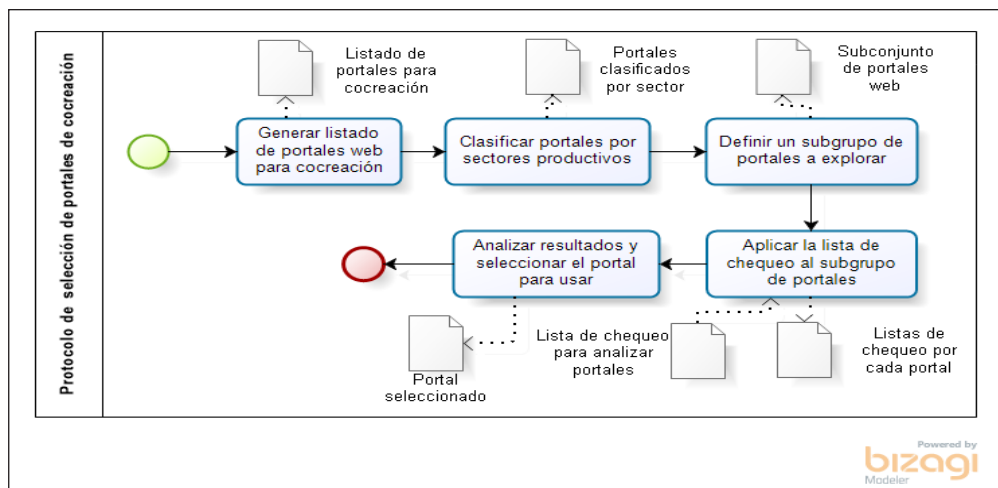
Protocolo de selección de portales de cocreación

Listado de portales para cocreación

Portales clasificados por sector

Subconjunto de portales web

Generar listado de portales web para cocreación

Clasificar portales por sectores productivos

Definir un subgrupo de portales a explorar

Analizar resultados y seleccionar el portal para usar

Aplicar la lista de chequeo al subgrupo de portales

Lista de chequeo para analizar portales

Listas de chequeo por cada portal

Portal seleccionado

Powered by
bizagi
Modeler